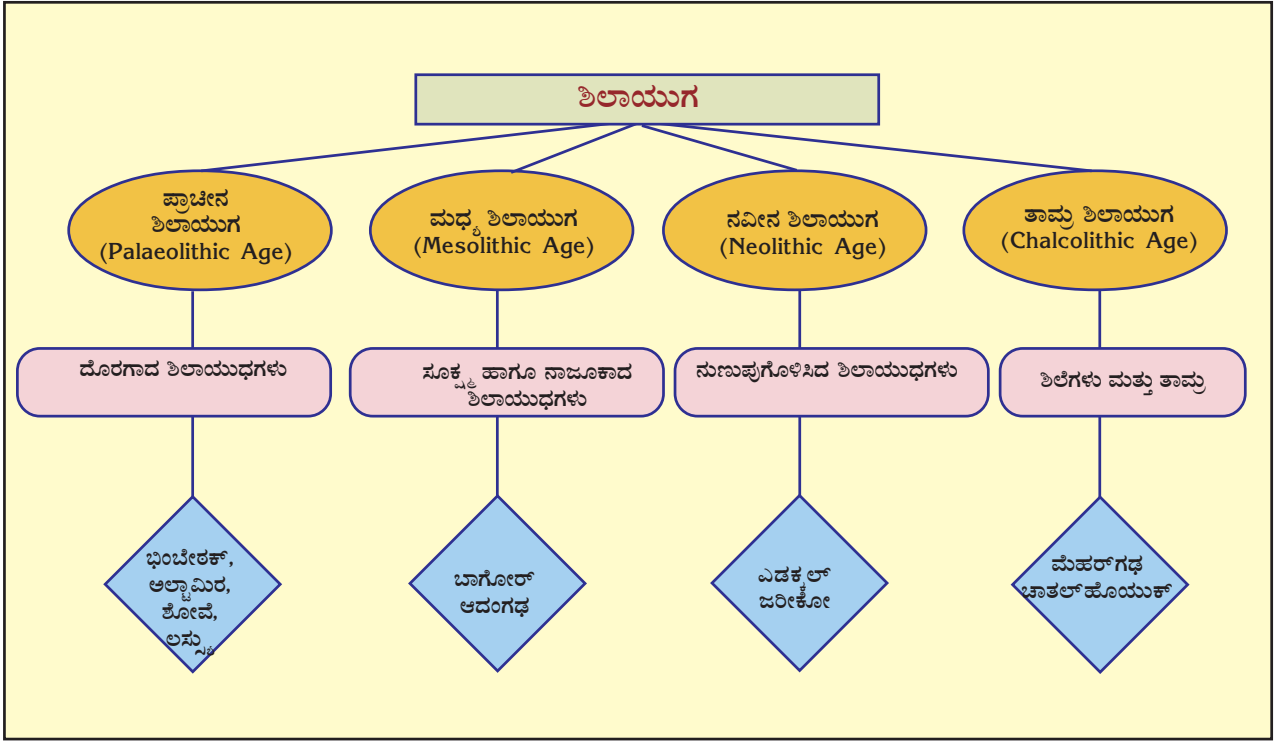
ಶಿಲಾಯುಗ

ಪ್ರಾಚೀನ ಶಿಲಾಯುಗ (Palaeolithic Age)

ಮಧ್ಯ ಶಿಲಾಯುಗ (Mesolithic Age)

ನವೀನ ಶಿಲಾಯುಗ (Neolithic Age)

ತಾಮ್ರ ಶಿಲಾಯುಗ (Chalcolithic Age)

ದೊರಗಾದ ಶಿಲಾಯುಧಗಳು

ಸೂಕ್ಷ್ಮ ಹಾಗೂ ನಾಜೂಕಾದ ಶಿಲಾಯುಧಗಳು

ನುಣುಪುಗೊಳಿಸಿದ ಶಿಲಾಯುಧಗಳು

ಶಿಲೆಗಳು ಮತ್ತು ತಾಮ್ರ

ಭಿಂಬೇಠಕ್, ಅಲ್ಟಾಮಿರ, ಶೋವೆ, ಲಸ್ಕ್ಯು

ಬಾಗೋರ್ ಆದಂಗಢ

ಎಡಕ್ಕಲ್ ಜರೀಕೋ

ಮೆಹರ್‌ಗಢ ಚಾತಲ್‌ಹೊಯುಕ್